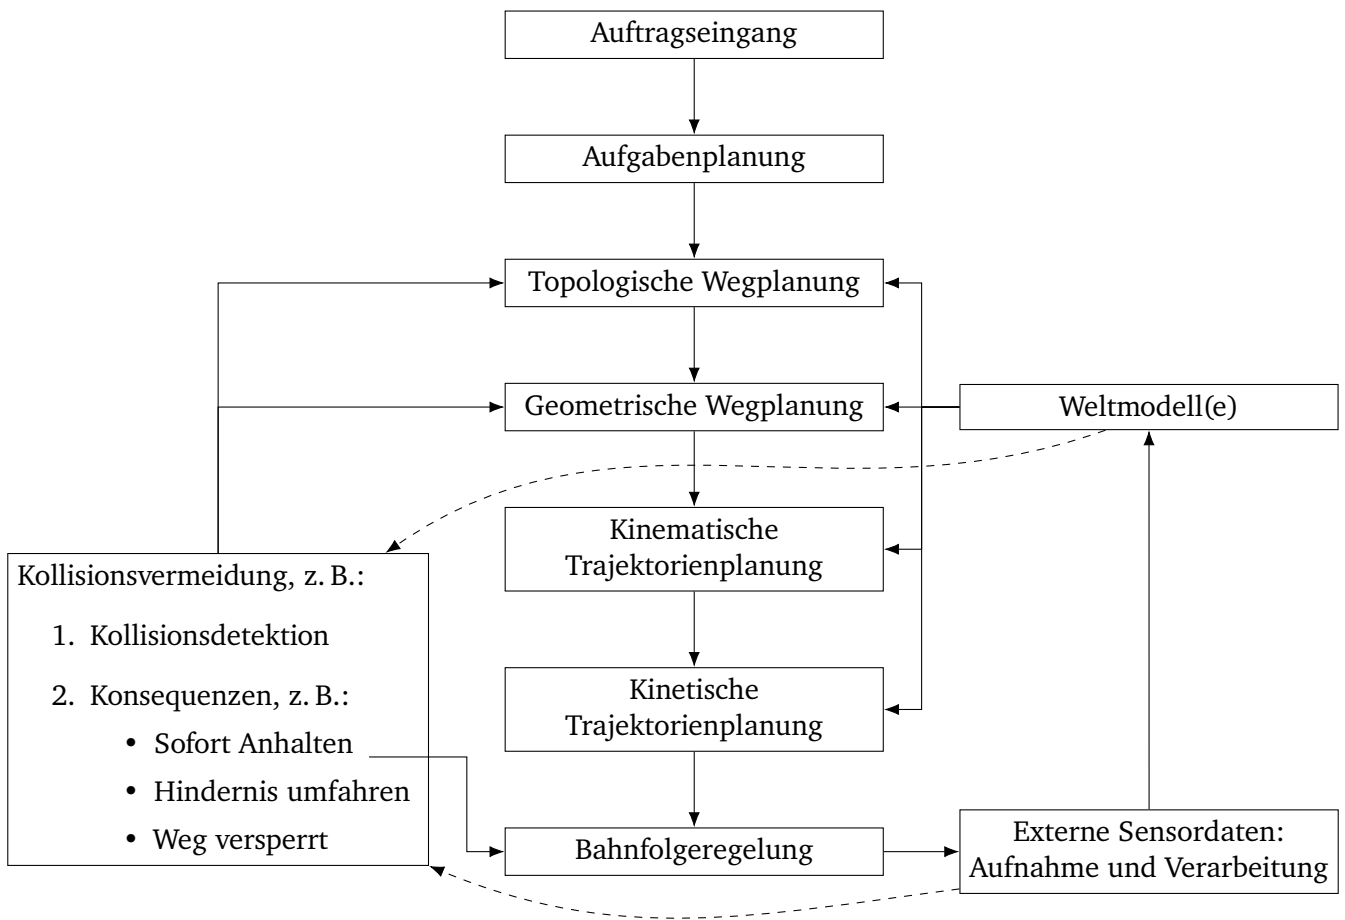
Auftragseingang

Aufgabenplanung

Topologische Wegplanung

Geometrische Wegplanung

Weltmodell(e)

Kinematische Trajektorienplanung

Kollisionsvermeidung, z. B.:

1. Kollisionsdetektion

2. Konsequenzen, z. B.:

• Sofort Anhalten

• Hindernis umfahren

• Weg versperrt

Kinetische Trajektorienplanung

Bahnfolgeregelung

Externe Sensordaten: Aufnahme und Verarbeitung